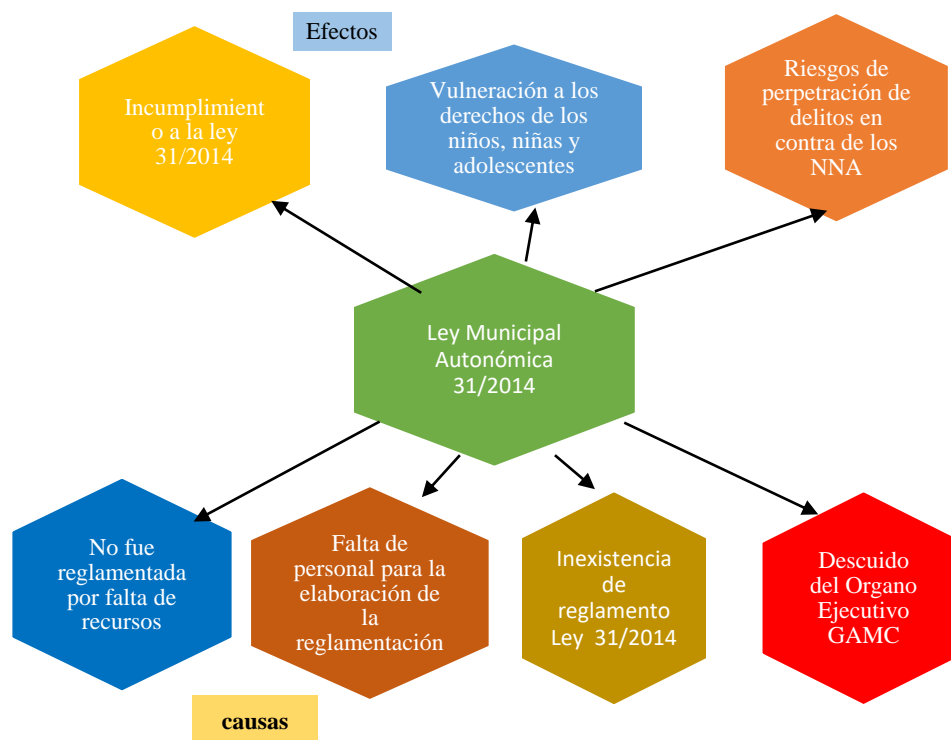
Efectos

Incumplimiento a la ley 31/2014

Vulneración a los derechos de los niños, niñas y adolescentes

Riesgos de perpetración de delitos en contra de los NNA

Ley Municipal Autonómica 31/2014

No fue reglamentada por falta de recursos

Falta de personal para la elaboración de la reglamentación

Inexistencia de reglamento Ley 31/2014

Descuido del Organo Ejecutivo GAMC

causas